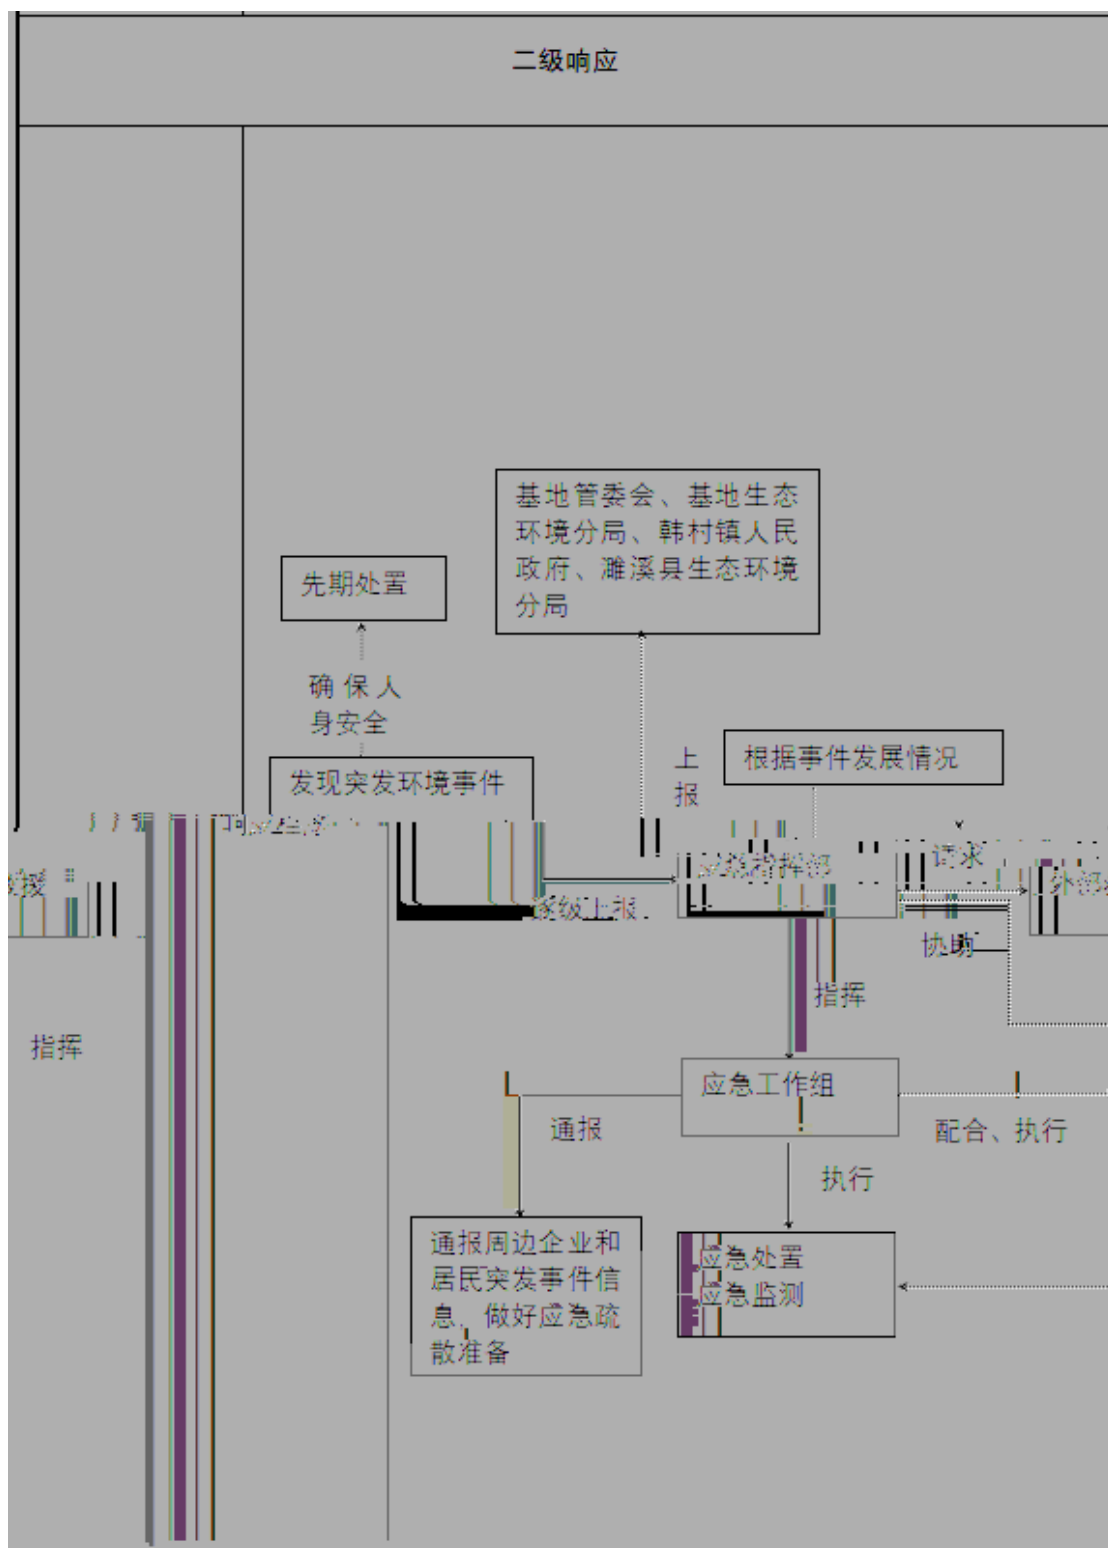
二级响应

基地管委会、基地生态环境分局、韩村镇人民政府、濉溪县生态环境分局

先期处置

确保人身安全

上报

根据事件发展情况

发现突发环境事件

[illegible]

逐级上报

应急指挥部

请求

外部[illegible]

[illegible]援

协助

指挥

指挥

应急工作组

通报

配合、执行

执行

通报周边企业和居民突发事件信息，做好应急疏散准备

应急处置
应急监测